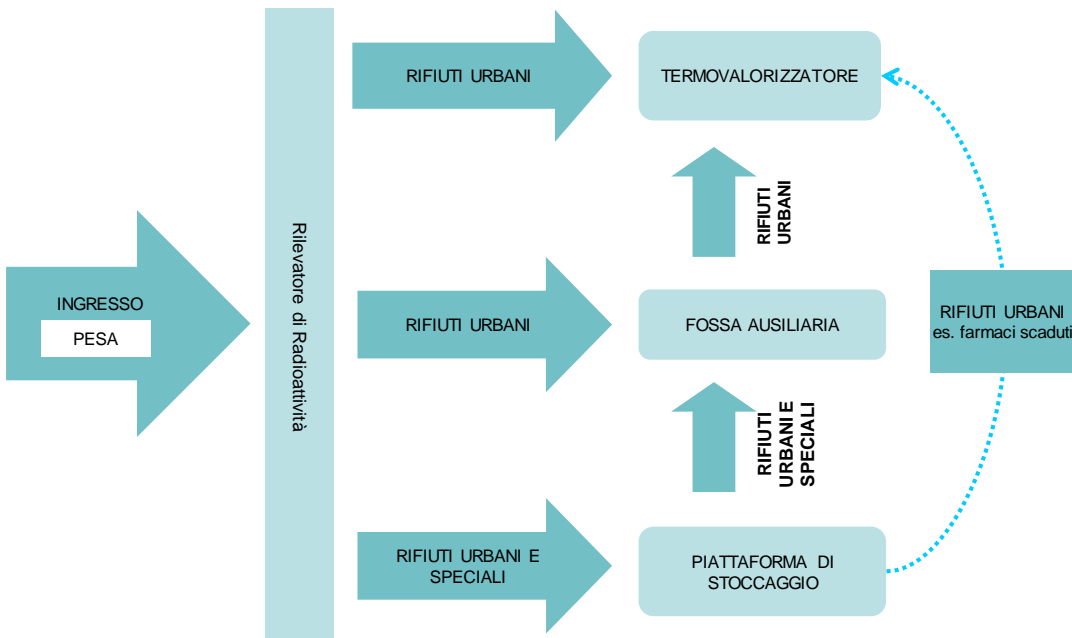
INGRESSO

PESA

Rilevatore di Radioattività

RIFIUTI URBANI

TERMOVALORIZZATORE

RIFIUTI URBANI

RIFIUTI URBANI

FOSSA AUSILIARIA

RIFIUTI URBANI E SPECIALI

RIFIUTI URBANI E SPECIALI

PIATTAFORMA DI STOCCAGGIO

RIFIUTI URBANI
es. farmaci scaduti